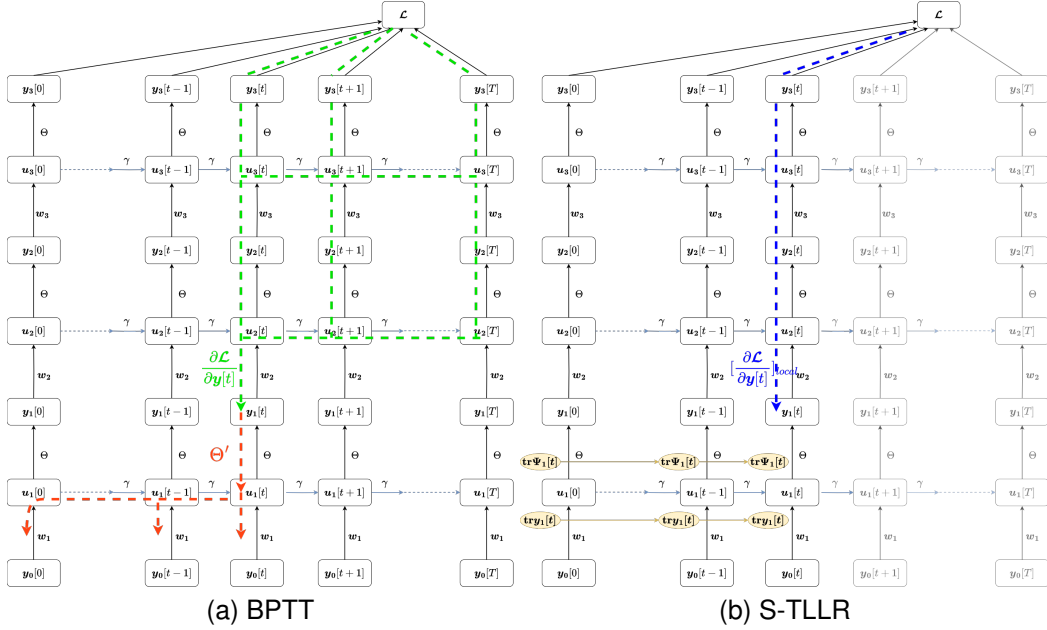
$\mathcal{L}$

$\boldsymbol{y}_3[0]$ $\boldsymbol{y}_3[t-1]$ $\boldsymbol{y}_3[t]$ $\boldsymbol{y}_3[t+1]$ $\boldsymbol{y}_3[T]$

$\Theta$ $\Theta$ $\Theta$ $\Theta$ $\Theta$

$\boldsymbol{u}_3[0]$ $\gamma$ $\boldsymbol{u}_3[t-1]$ $\gamma$ $\boldsymbol{u}_3[t]$ $\gamma$ $\boldsymbol{u}_3[t+1]$ $\gamma$ $\boldsymbol{u}_3[T]$

$\boldsymbol{w}_3$ $\boldsymbol{w}_3$ $\boldsymbol{w}_3$ $\boldsymbol{w}_3$ $\boldsymbol{w}_3$

$\boldsymbol{y}_2[0]$ $\boldsymbol{y}_2[t-1]$ $\boldsymbol{y}_2[t]$ $\boldsymbol{y}_2[t+1]$ $\boldsymbol{y}_2[T]$

$\Theta$ $\Theta$ $\Theta$ $\Theta$ $\Theta$

$\boldsymbol{u}_2[0]$ $\gamma$ $\boldsymbol{u}_2[t-1]$ $\gamma$ $\boldsymbol{u}_2[t]$ $\gamma$ $\boldsymbol{u}_2[t+1]$ $\gamma$ $\boldsymbol{u}_2[T]$

$\frac{\partial \mathcal{L}}{\partial \boldsymbol{y}[t]}$

$\boldsymbol{w}_2$ $\boldsymbol{w}_2$ $\boldsymbol{w}_2$ $\boldsymbol{w}_2$ $\boldsymbol{w}_2$

$\boldsymbol{y}_1[0]$ $\boldsymbol{y}_1[t-1]$ $\boldsymbol{y}_1[t]$ $\boldsymbol{y}_1[t+1]$ $\boldsymbol{y}_1[T]$

$\Theta'$

$\Theta$ $\Theta$ $\Theta$ $\Theta$

$\boldsymbol{u}_1[0]$ $\gamma$ $\boldsymbol{u}_1[t-1]$ $\gamma$ $\boldsymbol{u}_1[t]$ $\gamma$ $\boldsymbol{u}_1[t+1]$ $\gamma$ $\boldsymbol{u}_1[T]$

$\boldsymbol{w}_1$ $\boldsymbol{w}_1$ $\boldsymbol{w}_1$ $\boldsymbol{w}_1$ $\boldsymbol{w}_1$

$\boldsymbol{y}_0[0]$ $\boldsymbol{y}_0[t-1]$ $\boldsymbol{y}_0[t]$ $\boldsymbol{y}_0[t+1]$ $\boldsymbol{y}_0[T]$

(a) BPTT

$\mathcal{L}$

$\boldsymbol{y}_3[0]$ $\boldsymbol{y}_3[t-1]$ $\boldsymbol{y}_3[t]$ $\boldsymbol{y}_3[t+1]$ $\boldsymbol{y}_3[T]$

$\Theta$ $\Theta$ $\Theta$ $\Theta$ $\Theta$

$\boldsymbol{u}_3[0]$ $\gamma$ $\boldsymbol{u}_3[t-1]$ $\gamma$ $\boldsymbol{u}_3[t]$ $\gamma$ $\boldsymbol{u}_3[t+1]$ $\gamma$ $\boldsymbol{u}_3[T]$

$\boldsymbol{w}_3$ $\boldsymbol{w}_3$ $\boldsymbol{w}_3$ $\boldsymbol{w}_3$ $\boldsymbol{w}_3$

$\boldsymbol{y}_2[0]$ $\boldsymbol{y}_2[t-1]$ $\boldsymbol{y}_2[t]$ $\boldsymbol{y}_2[t+1]$ $\boldsymbol{y}_2[T]$

$\Theta$ $\Theta$ $\Theta$ $\Theta$ $\Theta$

$\boldsymbol{u}_2[0]$ $\gamma$ $\boldsymbol{u}_2[t-1]$ $\gamma$ $\boldsymbol{u}_2[t]$ $\gamma$ $\boldsymbol{u}_2[t+1]$ $\gamma$ $\boldsymbol{u}_2[T]$

$[\frac{\partial \mathcal{L}}{\partial \boldsymbol{y}[t]}]_{local}$

$\boldsymbol{w}_2$ $\boldsymbol{w}_2$ $\boldsymbol{w}_2$ $\boldsymbol{w}_2$ $\boldsymbol{w}_2$

$\boldsymbol{y}_1[0]$ $\boldsymbol{y}_1[t-1]$ $\boldsymbol{y}_1[t]$ $\boldsymbol{y}_1[t+1]$ $\boldsymbol{y}_1[T]$

$\mathbf{tr}\boldsymbol{\Psi}_1[t]$ $\Theta$ $\mathbf{tr}\boldsymbol{\Psi}_1[t]$ $\Theta$ $\mathbf{tr}\boldsymbol{\Psi}_1[t]$ $\Theta$ $\Theta$ $\Theta$

$\boldsymbol{u}_1[0]$ $\gamma$ $\boldsymbol{u}_1[t-1]$ $\gamma$ $\boldsymbol{u}_1[t]$ $\gamma$ $\boldsymbol{u}_1[t+1]$ $\gamma$ $\boldsymbol{u}_1[T]$

$\mathbf{tr}\boldsymbol{y}_1[t]$ $\mathbf{tr}\boldsymbol{y}_1[t]$ $\mathbf{tr}\boldsymbol{y}_1[t]$

$\boldsymbol{w}_1$ $\boldsymbol{w}_1$ $\boldsymbol{w}_1$ $\boldsymbol{w}_1$ $\boldsymbol{w}_1$

$\boldsymbol{y}_0[0]$ $\boldsymbol{y}_0[t-1]$ $\boldsymbol{y}_0[t]$ $\boldsymbol{y}_0[t+1]$ $\boldsymbol{y}_0[T]$

(b) S-TLLR